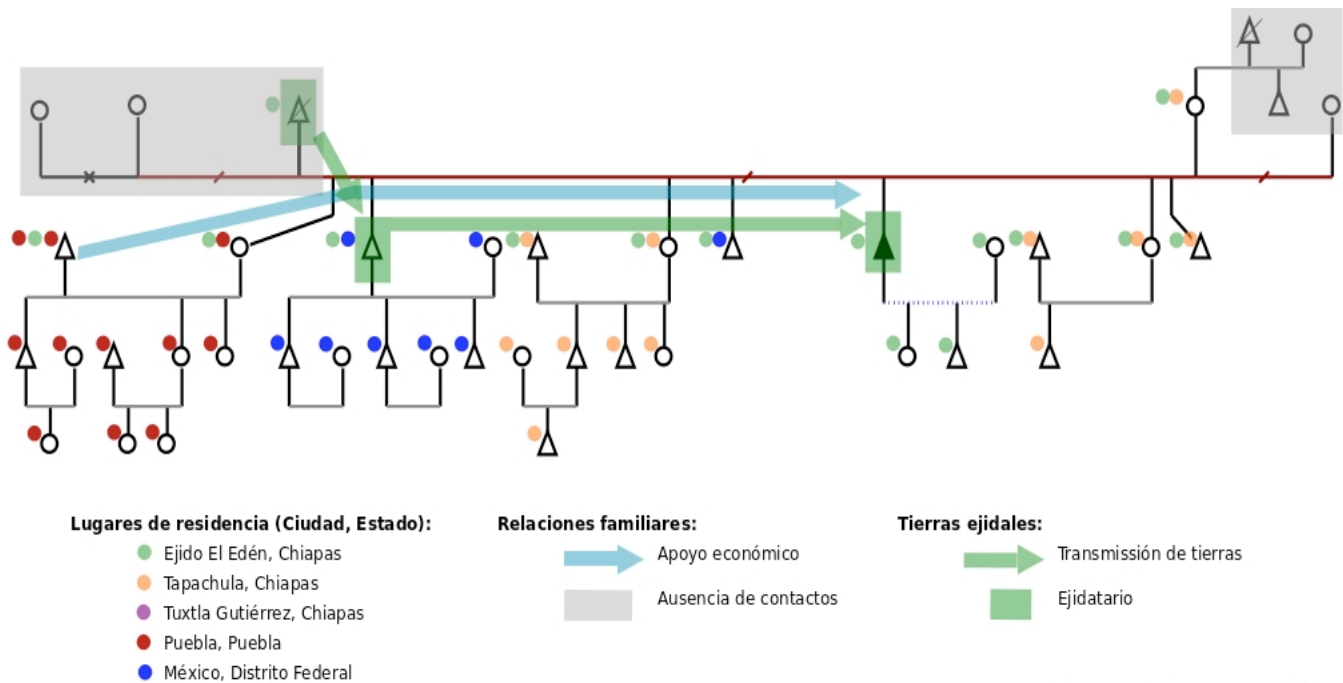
Lugares de residencia (Ciudad, Estado):
Ejido El Edén, Chiapas
Tapachula, Chiapas
Tuxtla Gutiérrez, Chiapas
Puebla, Puebla
México, Distrito Federal

Relaciones familiares:
Apoyo económico
Ausencia de contactos

Tierras ejidales:
Transmissión de tierras
Ejidatario